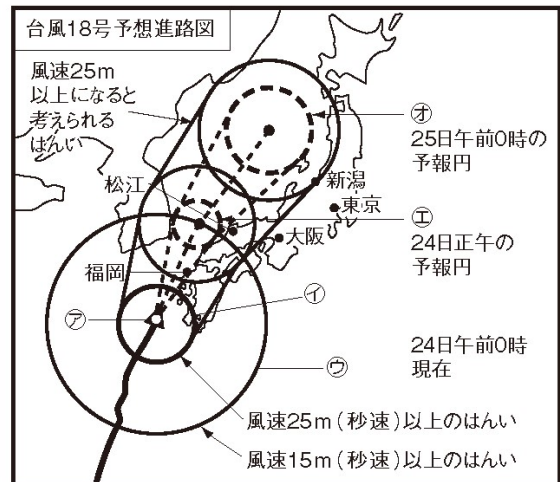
台風18号予想進路図

風速25m以上になると考えられるはんい

松江

福岡

新潟

東京

大阪

㋐

㋑

㋒

㋓
24日正午の予報円

㋔
25日午前0時の予報円

24日午前0時現在

風速25m（秒速）以上のはんい

風速15m（秒速）以上のはんい